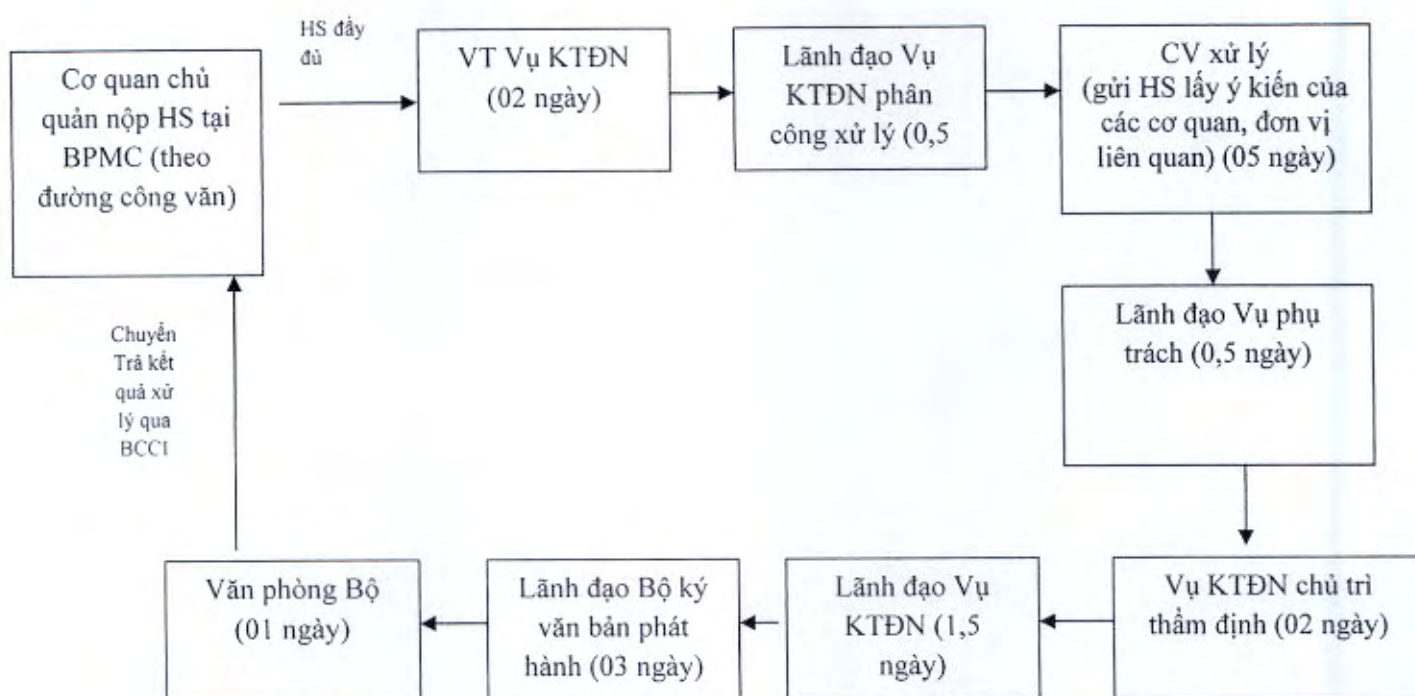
Cơ quan chủ quản nộp HS tại BPMC (theo đường công văn)

HS đầy đủ

VT Vụ KTĐN (02 ngày)

Lãnh đạo Vụ KTĐN phân công xử lý (0,5

CV xử lý (gửi HS lấy ý kiến của các cơ quan, đơn vị liên quan) (05 ngày)

Lãnh đạo Vụ phụ trách (0,5 ngày)

Vụ KTĐN chủ trì thẩm định (02 ngày)

Lãnh đạo Vụ KTĐN (1,5 ngày)

Lãnh đạo Bộ ký văn bản phát hành (03 ngày)

Văn phòng Bộ (01 ngày)

Chuyển Trả kết quả xử lý qua BCCI